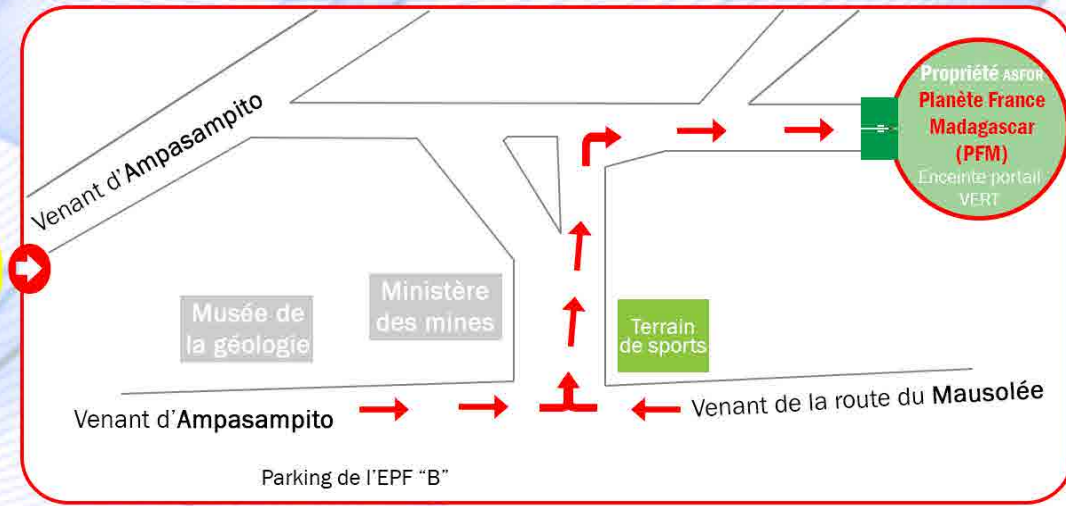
Venant d'Ampasampito

Propriété ASFOR
Planète France Madagascar (PFM)
Enceinte portail VERT

Musée de la géologie

Ministère des mines

Terrain de sports

Venant d'Ampasampito

Venant de la route du Mausolée

Parking de l'EPF "B"